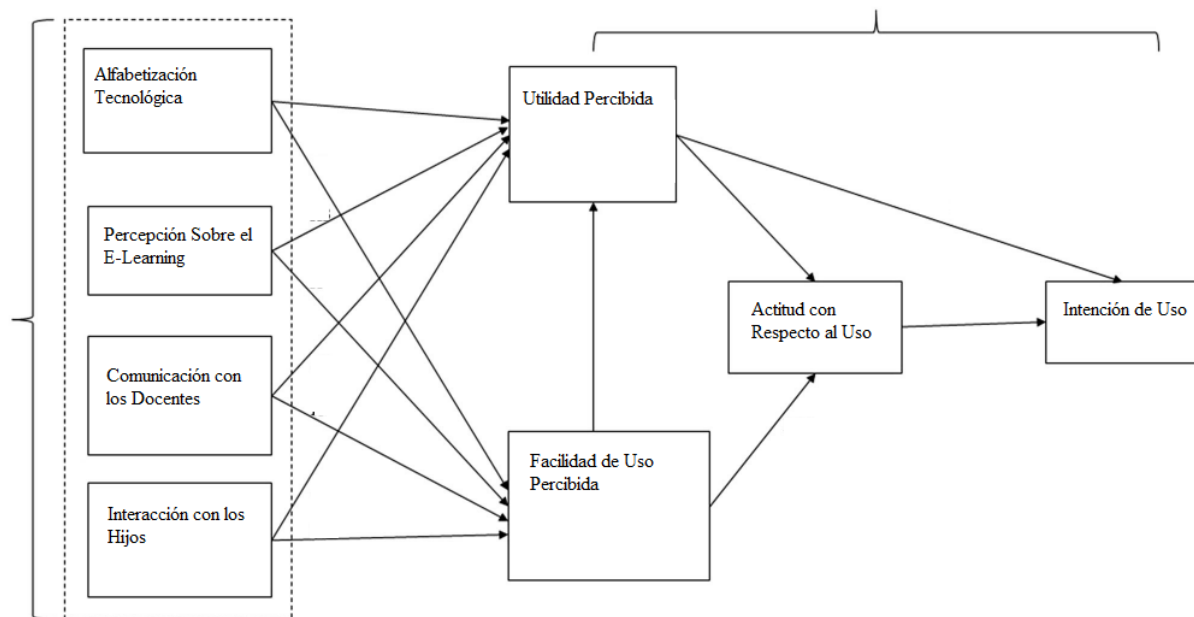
Alfabetización Tecnológica

Percepción Sobre el E-Learning

Comunicación con los Docentes

Interacción con los Hijos

Utilidad Percibida

Facilidad de Uso Percibida

Actitud con Respecto al Uso

Intención de Uso